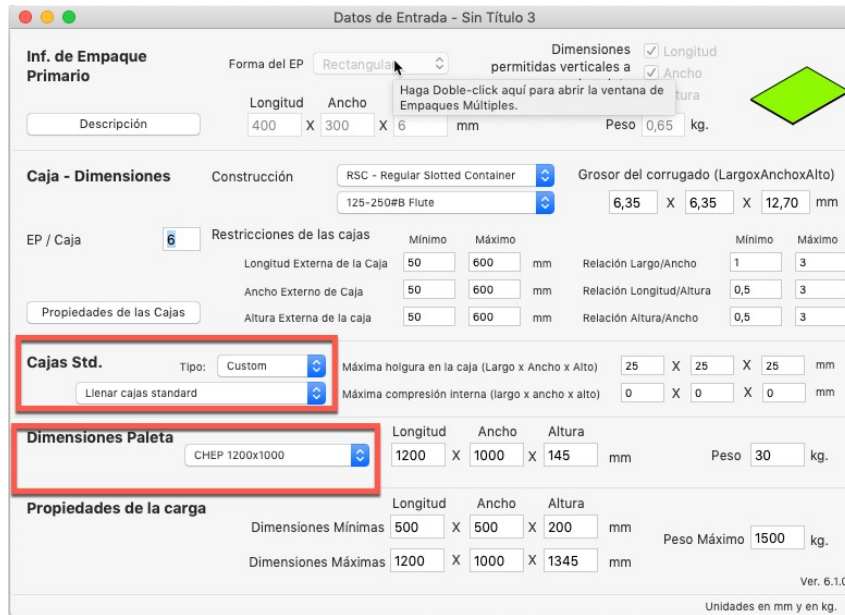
Datos de Entrada - Sin Título 3

Inf. de Empaque Primario

Forma del EP Rectangular

Dimensiones permitidas verticales a

Longitud
Ancho
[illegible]tura

Haga Doble-click aquí para abrir la ventana de Empaques Múltiples.

Longitud Ancho

Descripción

400 X 300 X 6 mm

Peso 0,65 kg.

Caja - Dimensiones

Construcción RSC - Regular Slotted Container

125-250#B Flute

Grosor del corrugado (LargoxAnchoxAlto)

6,35 X 6,35 X 12,70 mm

EP / Caja 6

Restricciones de las cajas

| | Mínimo | Máximo | | | Mínimo | Máximo |
|---|---|---|---|---|---|---|
| Longitud Externa de la Caja | 50 | 600 | mm | Relación Largo/Ancho | 1 | 3 |
| Ancho Externo de Caja | 50 | 600 | mm | Relación Longitud/Altura | 0,5 | 3 |
| Altura Externa de la caja | 50 | 600 | mm | Relación Altura/Ancho | 0,5 | 3 |

Propiedades de las Cajas

Cajas Std.

Tipo: Custom

Llenar cajas standard

Máxima holgura en la caja (Largo x Ancho x Alto) 25 X 25 X 25 mm

Máxima compresión interna (largo x ancho x alto) 0 X 0 X 0 mm

Dimensiones Paleta

CHEP 1200x1000

Longitud Ancho Altura

1200 X 1000 X 145 mm

Peso 30 kg.

Propiedades de la carga

Longitud Ancho Altura

Dimensiones Mínimas 500 X 500 X 200 mm

Dimensiones Máximas 1200 X 1000 X 1345 mm

Peso Máximo 1500 kg.

Ver. 6.1.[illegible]

Unidades en mm y en kg.